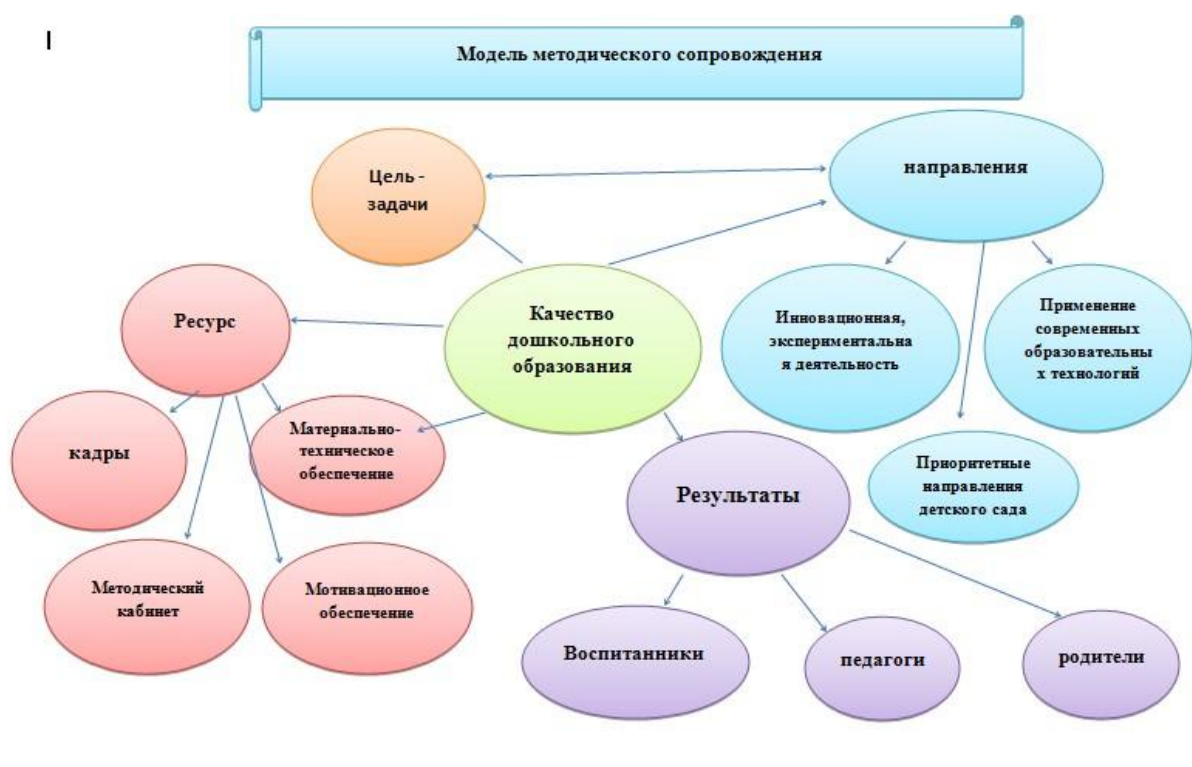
I

Модель методического сопровождения

Цель - задачи

направления

Ресурс

Качество дошкольного образования

Инновационная, экспериментальная деятельность

Применение современных образовательных технологий

кадры

Материально-техническое обеспечение

Приоритетные направления детского сада

Результаты

Методический кабинет

Мотивационное обеспечение

Воспитанники

педагоги

родители